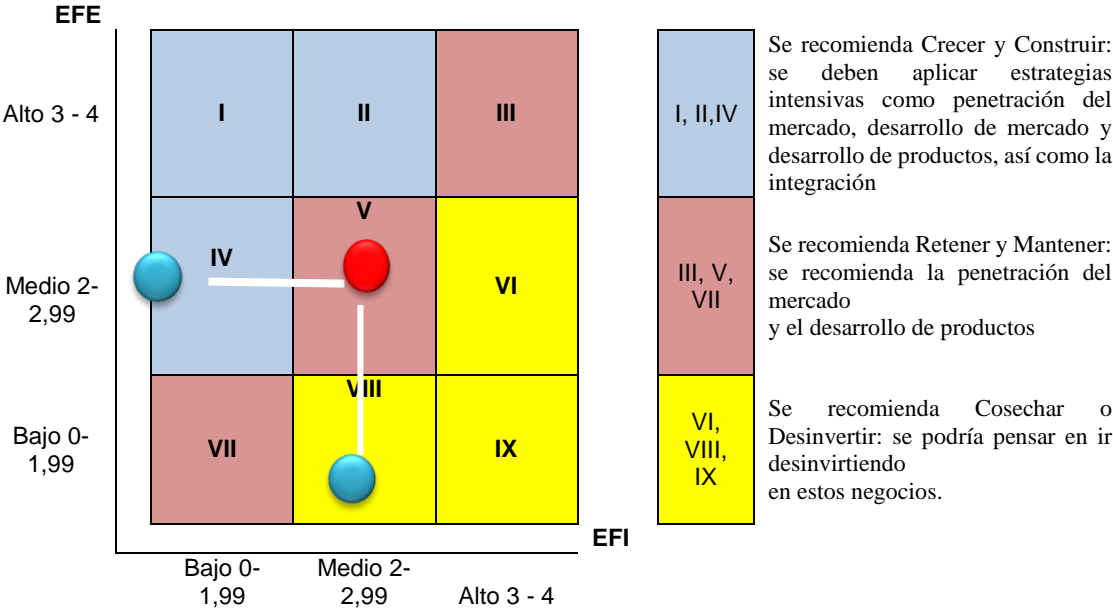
EFE

Alto 3 - 4

Medio 2-2,99

Bajo 0-1,99

| I | II | III |
|---|---|---|
| IV | V | VI |
| VII | VIII | IX |

EFI

Bajo 0-1,99

Medio 2-2,99

Alto 3 - 4

I, II,IV

Se recomienda Crecer y Construir: se deben aplicar estrategias intensivas como penetración del mercado, desarrollo de mercado y desarrollo de productos, así como la integración

III, V, VII

Se recomienda Retener y Mantener: se recomienda la penetración del mercado
y el desarrollo de productos

VI, VIII, IX

Se recomienda Cosechar o Desinvertir: se podría pensar en ir desinvirtiendo
en estos negocios.